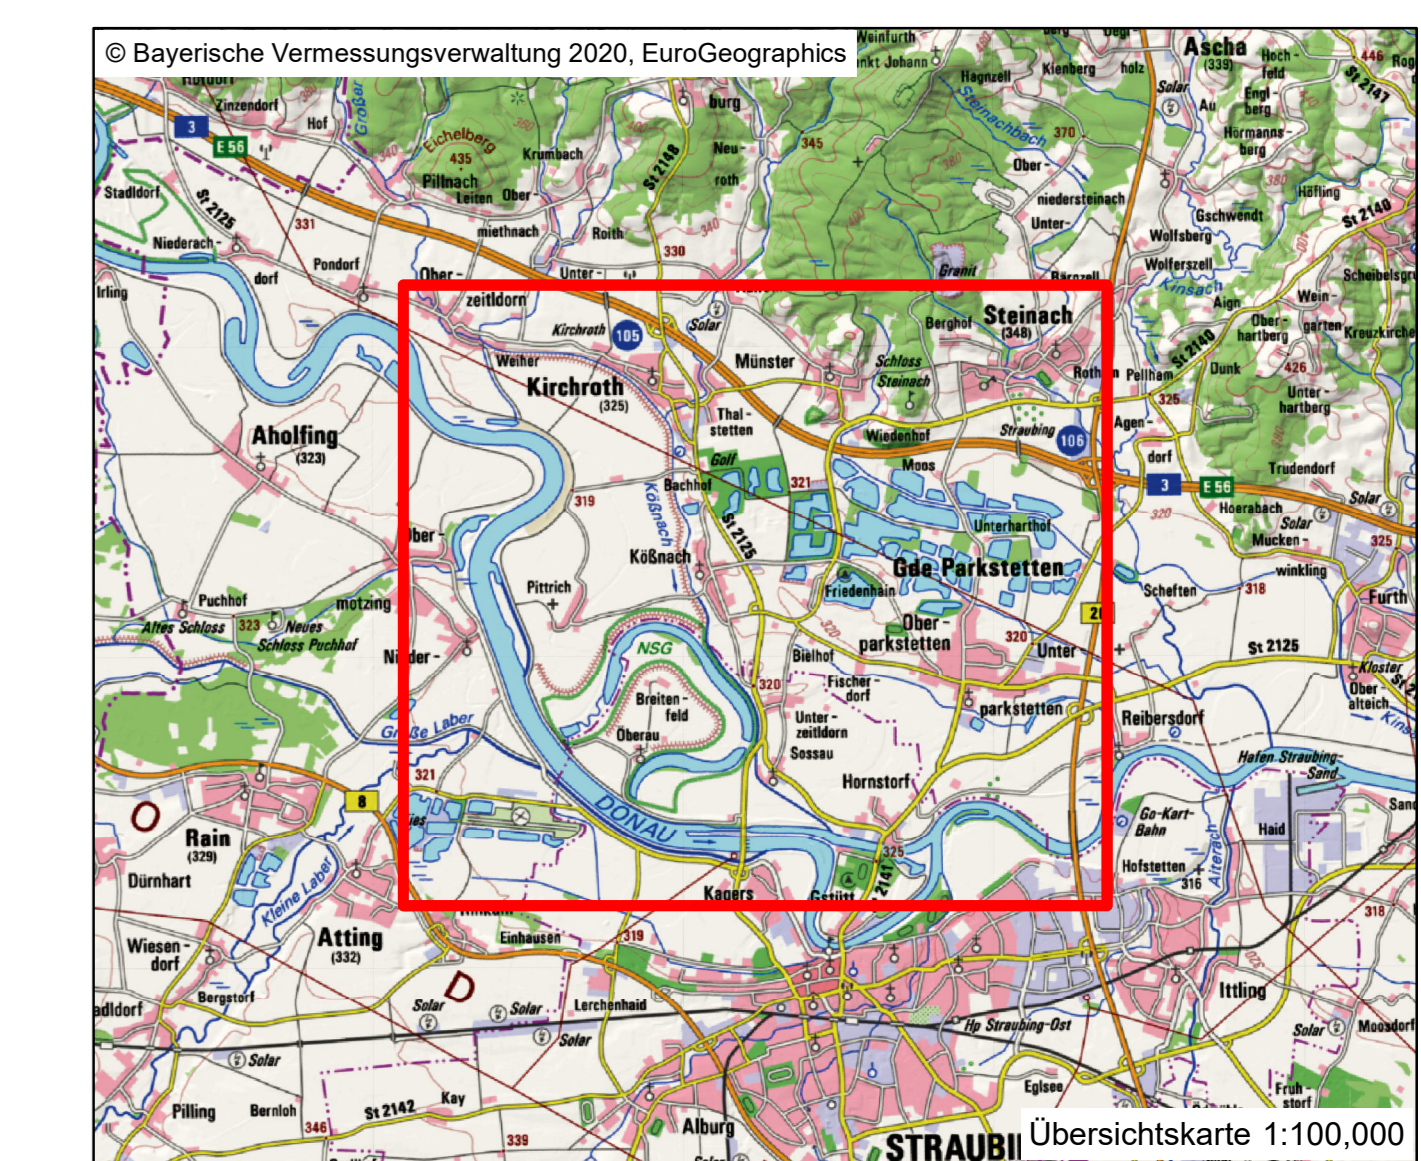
© Bayerische Vermessungsverwaltung 2020, EuroGeographics

Übersichtskarte 1:100,000

Weinfurth
Zinzendorf
Hof
Großer
3
E 56
Eichelberg
435
Pillnach
Leiten
Ober
Krumbach
Neu-
roth
burg
St 2148
345
Hagnzell
Steinachbach
370
Ober-
niedersteinach
Unter-
Ascha
(339)
Solar
Au
Hoch-
feld
Engl-
berg
Hörmanns-
berg
Höfling
Gschwendt
Wolfsberg
Wolferszell
St 2140
Stadldorf
St 2125
331
Niederach-
dorf
Pondorf
miethnach
Roith
330
340
Irling
Ober-
zeitldorn
Unter-
Granit
Bärnzell
Kinsach
Aign
Wein-
Ober-
hartberg
garten
Scheibelsgr
Kreuzkirche
Kirchroth
105
Solar
Weiher
Kirchroth
(325)
Münster
Berghof
Steinach
(348)
Schloss
Steinach
Roth
Pellham
St 2140
Dunk
426
Unter-
hartberg
325
Aholfing
(323)
Thal-
stetten
Golf
Bachhof
Wiedenhof
Straubing
106
Agen-
dorf
Moos
Trudendorf
3
E 56
Solar
Hoerabach
Solar
Mucken-
325
winkling
319
Kößnach
321
St 2125
Unterharthof
Ober-
Kößnach
Gde Parkstetten
Friedenhain
Schefter
318
Furth
Pittrich
Puchhof
motzing
Altes Schloss
323
Neues
Schloss Puchhof
Nieder-
NSG
Breiten-
feld
Oberau
320
Bielhof
Ober-
parkstetten
320
Unter-
St 2125
Kloster
Ober-
alteich
Fischer-
dorf
320
Unter-
zeitldorn
Sossau
parkstetten
Reibersdorf
Große Laber
321
Hornstorf
Hafen Straubing-
Sand
8
Rain
(329)
Dürnhart
DONAU
Go-Kart-
Bahn
Haid
Hofstetten
316
Aiterach
325
2141
Kagers
Gstütt
Kleine Labe
Atting
(332)
Wiesen-
dorf
Einhausen
319
318
Ittling
Bergstorf
Solar
Solar
Solar
Lerchenhaid
Hp Straubing-Ost
Solar
Moosdorf
Solar
Pilling
Bernloh
346
St 2142
Kay
339
Alburg
Eglsee
Fruh-
storf
STRAUBI